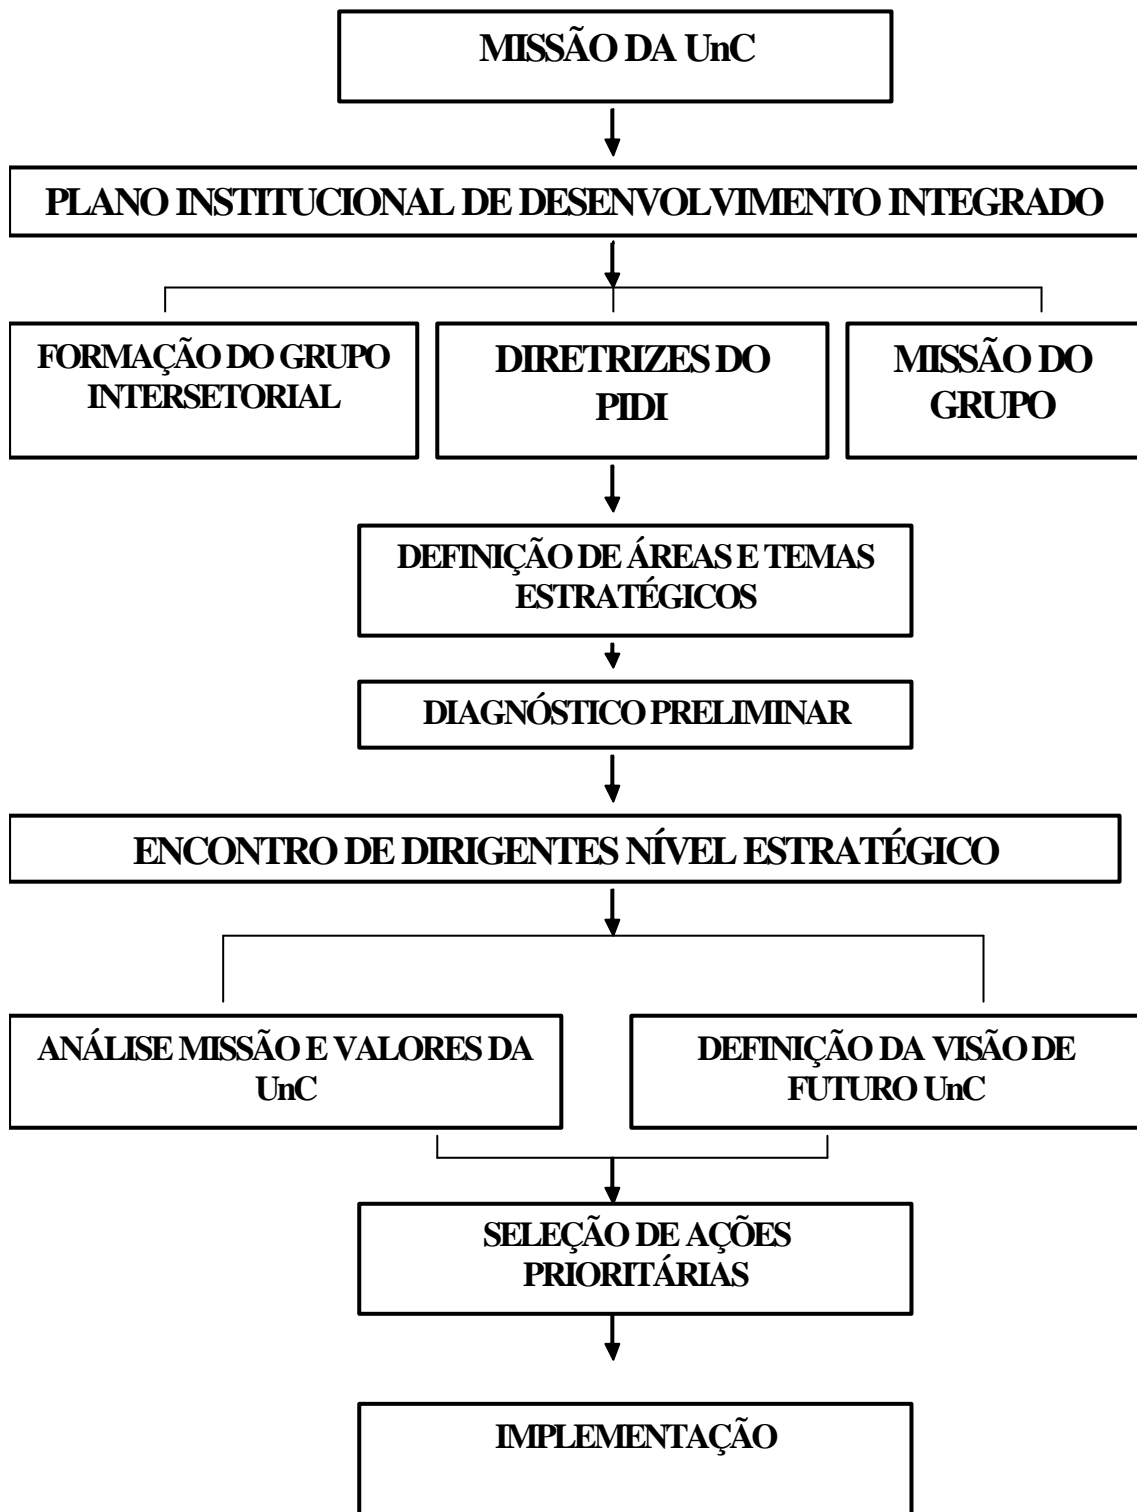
MISSÃO DA UnC

PLANO INSTITUCIONAL DE DESENVOLVIMENTO INTEGRADO

FORMAÇÃO DO GRUPO INTERSETORIAL

DIRETRIZES DO PIDI

MISSÃO DO GRUPO

DEFINIÇÃO DE ÁREAS E TEMAS ESTRATÉGICOS

DIAGNÓSTICO PRELIMINAR

ENCONTRO DE DIRIGENTES NÍVEL ESTRATÉGICO

ANÁLISE MISSÃO E VALORES DA UnC

DEFINIÇÃO DA VISÃO DE FUTURO UnC

SELEÇÃO DE AÇÕES PRIORITÁRIAS

IMPLEMENTAÇÃO